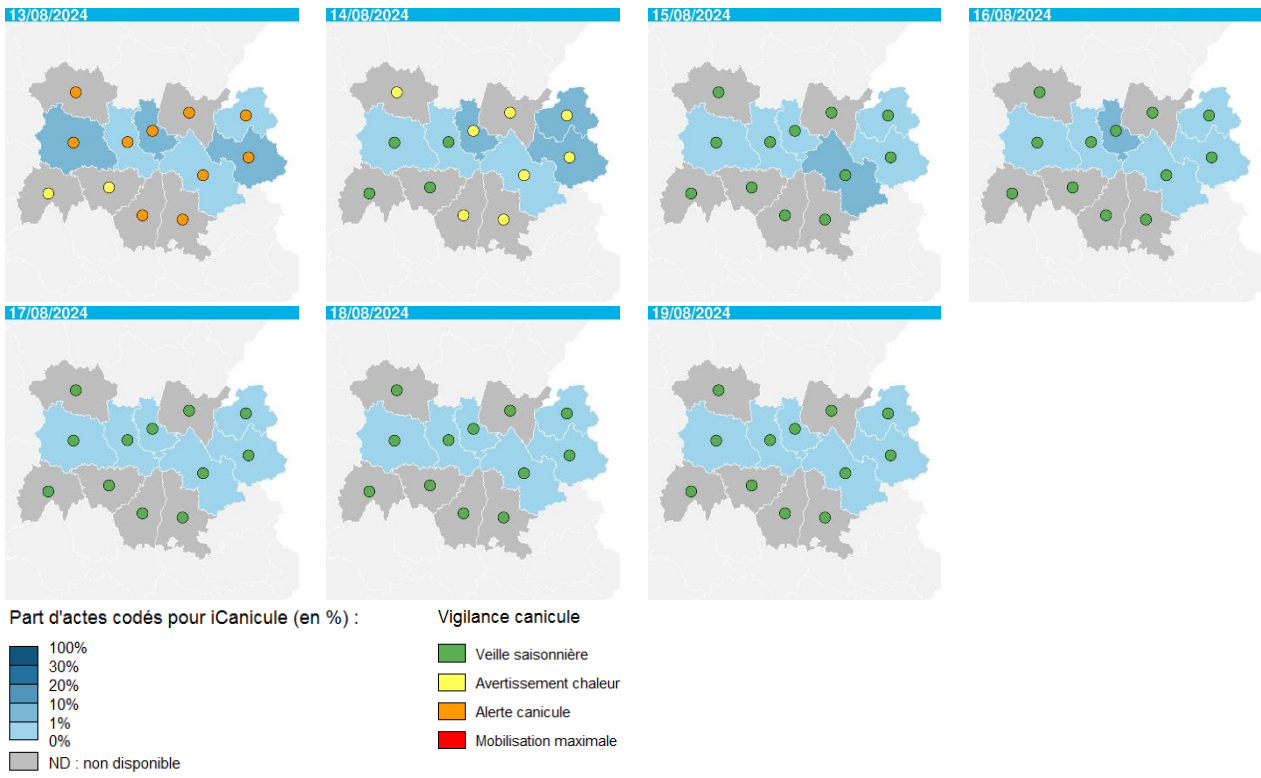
13/08/2024

14/08/2024

15/08/2024

16/08/2024

17/08/2024

18/08/2024

19/08/2024

Part d'actes codés pour iCanicule (en %) :

100%
30%
20%
10%
1%
0%
ND : non disponible

Vigilance canicule

Veille saisonnière
Avertissement chaleur
Alerte canicule
Mobilisation maximale